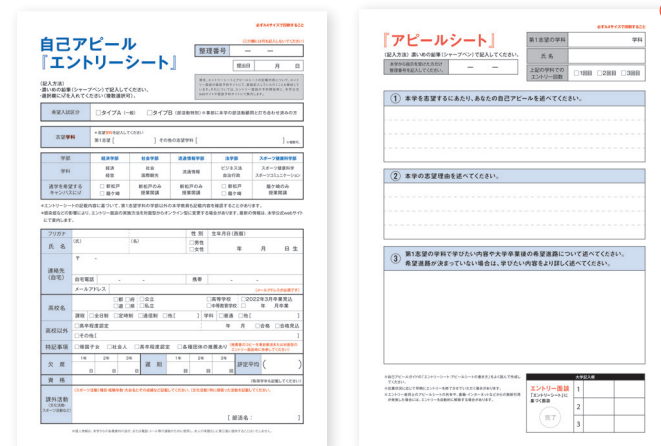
自己アピール
『エントリーシート』

整理番号　ー　ー

提出日　月　日

〈記入方法〉
・濃い色の鉛筆（シャープペン）で記入してください。
・選択欄に☑を入れてください（複数選択可）。

希望入試区分　□タイプA　□タイプB

志望学科　第1志望〔　　〕　その他の志望学科〔　　〕

| 学部 | 経済学部 | 社会学部 | 法律学部 | 法学部 | スポーツ健康科学部 |
|---|---|---|---|---|---|
| 学科 | 経済 経営 | 社会 国際観光 | 法律 | ビジネス法 政治行政 | スポーツ健康科学 スポーツコミュニケーション |
| 通学を希望するキャンパスに☑ | □新松戸 □箱根 | 新松戸のみ 授業開講 | 新松戸のみ 授業開講 | □新松戸 □箱根 | 箱根のみ 授業開講 |

フリガナ
氏名　（姓）　（名）　性別 □男性 □女性　生年月日（西暦）　年　月　日　生

連絡先（自宅）　〒　自宅電話　携帯　メールアドレス

高校名　□国 □公 □私立　□高等学校 □中等教育学校　□2022年3月卒業見込 □　年　月卒業
課程 □全日制 □定時制 □通信制 □他　学科 □普通 □他

高校以外　□高卒程度認定　年　月　□合格 □合格見込

特記事項　□帰国子女 □社会人 □高校生以外

欠席　遅刻　評定平均

資格

課外活動

〔部活名：　〕

『アピールシート』

〈記入方法〉濃い色の鉛筆（シャープペン）で記入してください。

第1志望の学科　学科
氏名
上記の学科での エントリー回数　□1回目 □2回目 □3回目

① 本学を志望するにあたり、あなたの自己アピールを述べてください。

② 本学の志望理由を述べてください。

③ 第1志望の学科で学びたい内容や大学卒業後の希望進路について述べてください。希望進路が決まっていない場合は、学びたい内容をより詳しく述べてください。

エントリー面談
「エントリーシート」に基づく面談

大学記入欄
1
2
3